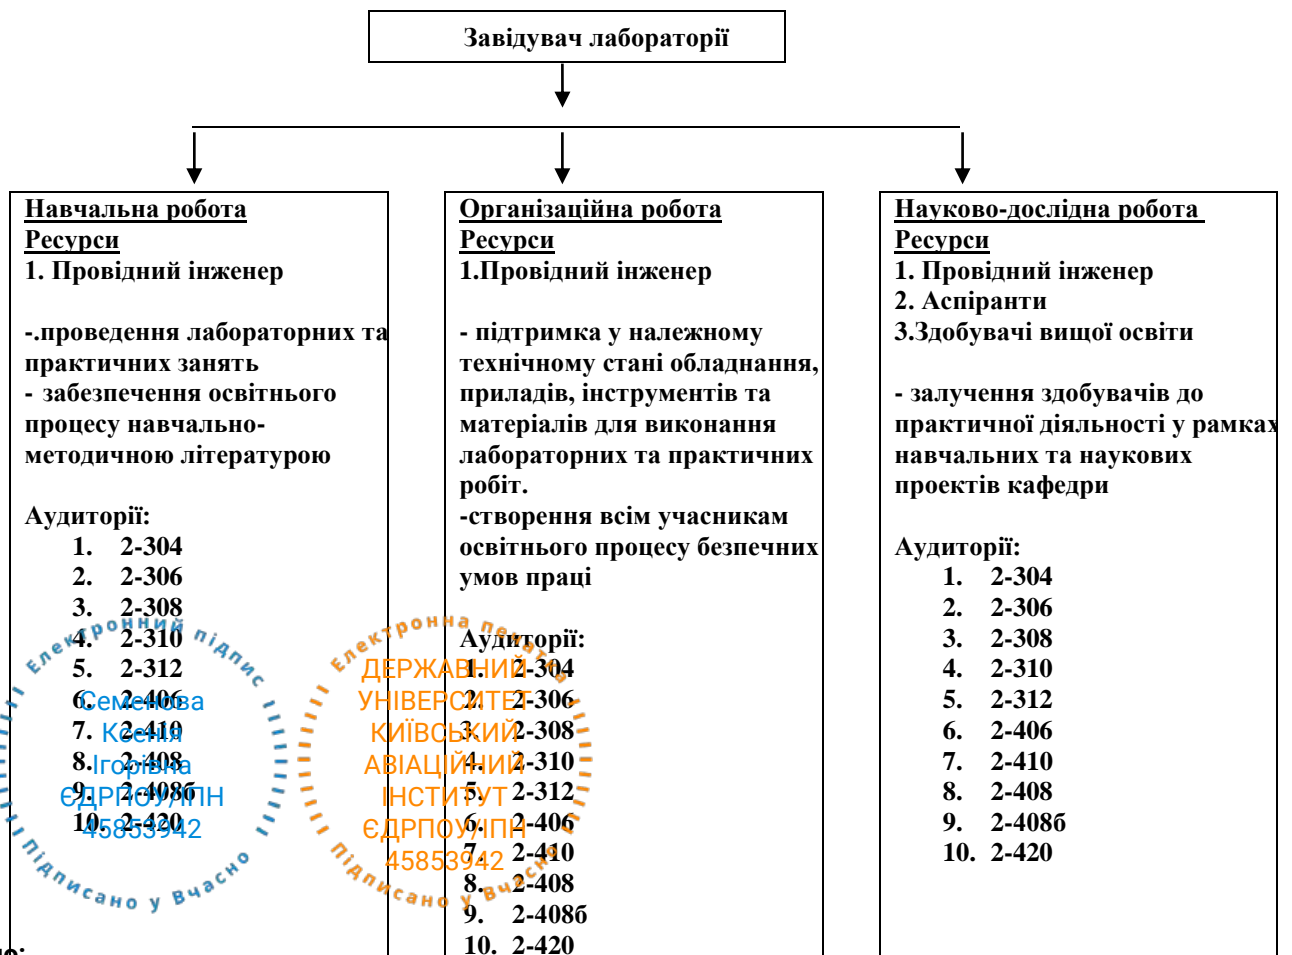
Завідувач лабораторії

Навчальна робота
Ресурси
1. Провідний інженер

-.проведення лабораторних та практичних занять
- забезпечення освітнього процесу навчально-методичною літературою

Аудиторії:
1. 2-304
2. 2-306
3. 2-308
4. 2-310
5. 2-312
6. 2-406
7. 2-410
8. 2-408
9. 2-408б
10. 2-420

Організаційна робота
Ресурси
1.Провідний інженер

- підтримка у належному технічному стані обладнання, приладів, інструментів та матеріалів для виконання лабораторних та практичних робіт.
-створення всім учасникам освітнього процесу безпечних умов праці

Аудиторії:
1. 2-304
2. 2-306
3. 2-308
4. 2-310
5. 2-312
6. 2-406
7. 2-410
8. 2-408
9. 2-408б
10. 2-420

Науково-дослідна робота
Ресурси
1. Провідний інженер
2. Аспіранти
3.Здобувачі вищої освіти

- залучення здобувачів до практичної діяльності у рамках навчальних та наукових проектів кафедри

Аудиторії:
1. 2-304
2. 2-306
3. 2-308
4. 2-310
5. 2-312
6. 2-406
7. 2-410
8. 2-408
9. 2-408б
10. 2-420

Електронний підпис
Семенова
Ксенія
Ігорівна
ЄДРПОУ/ІПН
45853942
Підписано у Вчасно

Електронна печатка
ДЕРЖАВНИЙ
УНІВЕРСИТЕТ
КИЇВСЬКИЙ
АВІАЦІЙНИЙ
ІНСТИТУТ
ЄДРПОУ/ІПН
45853942
Підписано у Вчасно

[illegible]: